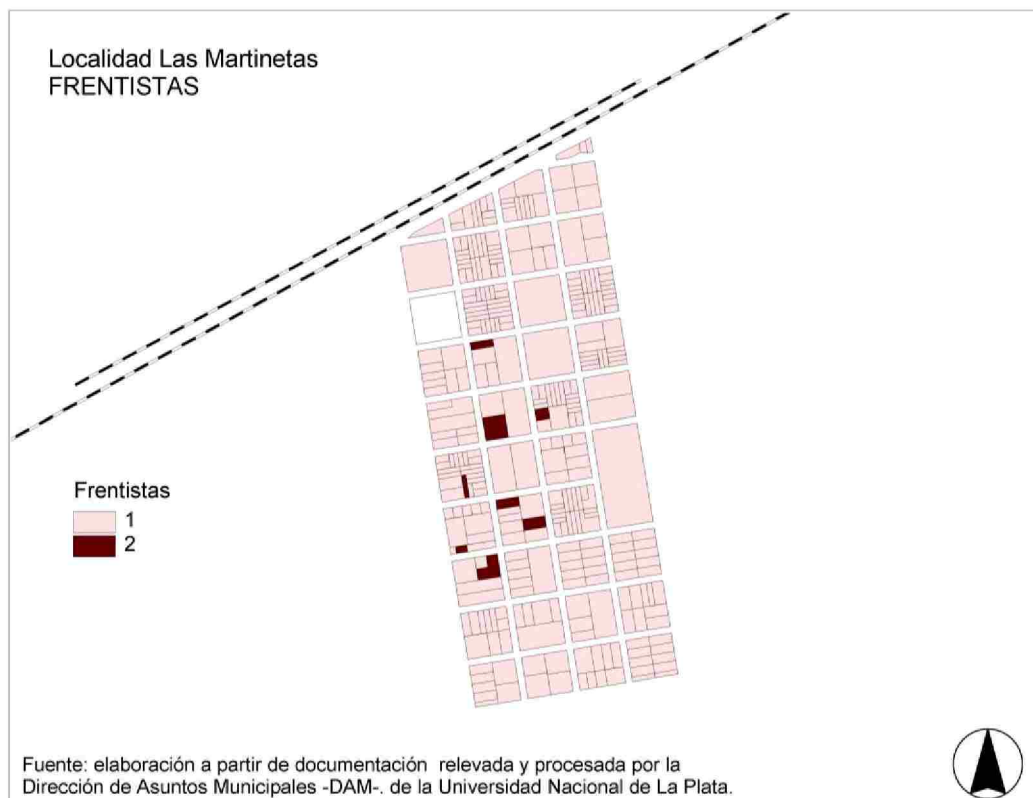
Localidad Las Martinetas
FRENTISTAS

Frentistas
1
2

Fuente: elaboración a partir de documentación relevada y procesada por la Dirección de Asuntos Municipales -DAM-. de la Universidad Nacional de La Plata.